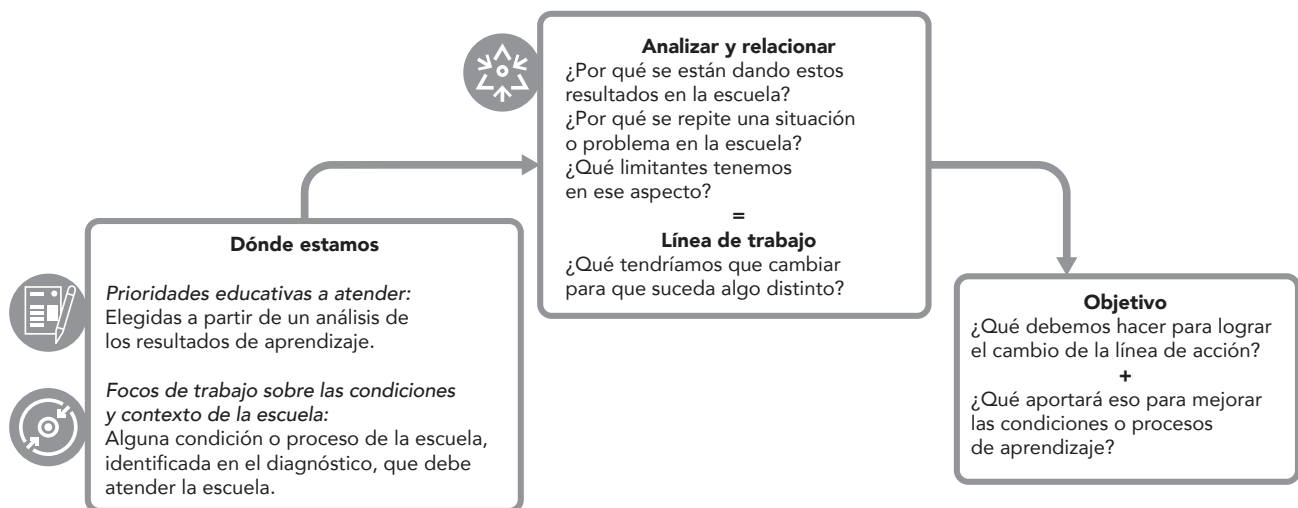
Dónde estamos

*Prioridades educativas a atender:*
Elegidas a partir de un análisis de los resultados de aprendizaje.

*Focos de trabajo sobre las condiciones y contexto de la escuela:*
Alguna condición o proceso de la escuela, identificada en el diagnóstico, que debe atender la escuela.

Analizar y relacionar
¿Por qué se están dando estos resultados en la escuela?
¿Por qué se repite una situación o problema en la escuela?
¿Qué limitantes tenemos en ese aspecto?
=
Línea de trabajo
¿Qué tendríamos que cambiar para que suceda algo distinto?

Objetivo
¿Qué debemos hacer para lograr el cambio de la línea de acción?
+
¿Qué aportará eso para mejorar las condiciones o procesos de aprendizaje?